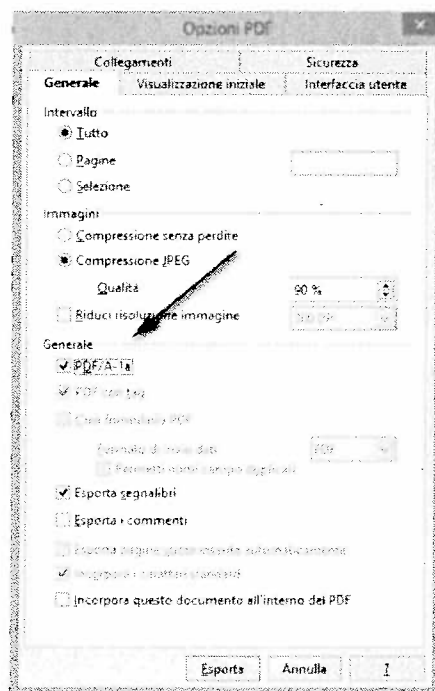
Opzioni PDF

Collegamenti
Sicurezza
Generale
Visualizzazione iniziale
Interfaccia utente

Intervallo
Tutto
Pagine
Selezione

Immagini
Compressione senza perdite
Compressione JPEG
Qualità
90 %
Riduci risoluzione immagine
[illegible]

Generale
PDF/A-1a
PDF con tag
Crea formulario PDF
Formato di invio dati
PDF
Permetti nomi campo duplicati
Esporta segnalibri
Esporta i commenti
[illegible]
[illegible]
Incorpora questo documento all'interno del PDF

Esporta
Annulla
?